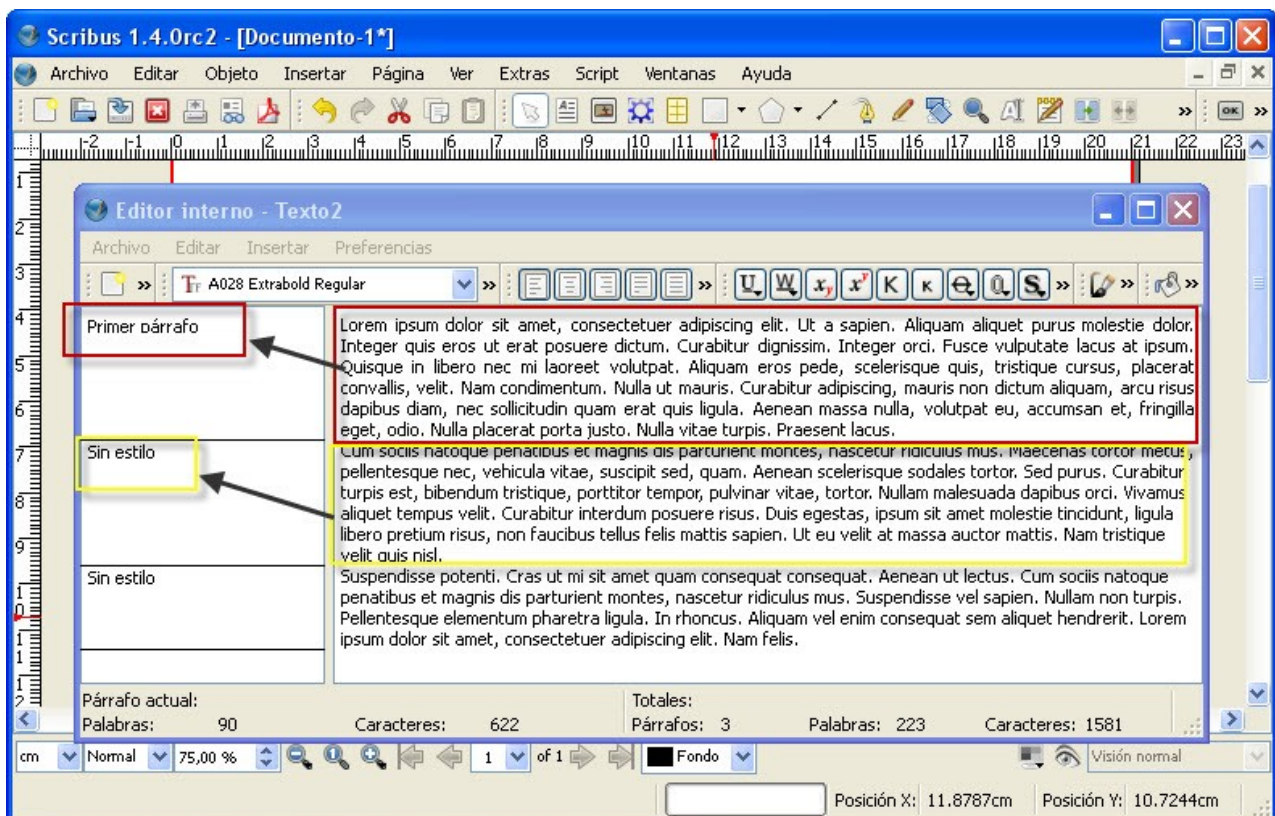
Scribus 1.4.0rc2 - [Documento-1*]

Archivo Editar Objeto Insertar Página Ver Extras Script Ventanas Ayuda

Editor interno - Texto2

Archivo Editar Insertar Preferencias

A028 Extrabold Regular

Primer párrafo

Lorem ipsum dolor sit amet, consectetuer adipiscing elit. Ut a sapien. Aliquam aliquet purus molestie dolor. Integer quis eros ut erat posuere dictum. Curabitur dignissim. Integer orci. Fusce vulputate lacus at ipsum. Quisque in libero nec mi laoreet volutpat. Aliquam eros pede, scelerisque quis, tristique cursus, placerat convallis, velit. Nam condimentum. Nulla ut mauris. Curabitur adipiscing, mauris non dictum aliquam, arcu risus dapibus diam, nec sollicitudin quam erat quis ligula. Aenean massa nulla, volutpat eu, accumsan et, fringilla eget, odio. Nulla placerat porta justo. Nulla vitae turpis. Praesent lacus.

Sin estilo

Cum sociis natoque penatibus et magnis dis parturient montes, nascetur ridiculus mus. Maecenas tortor metus, pellentesque nec, vehicula vitae, suscipit sed, quam. Aenean scelerisque sodales tortor. Sed purus. Curabitur turpis est, bibendum tristique, porttitor tempor, pulvinar vitae, tortor. Nullam malesuada dapibus orci. Vivamus aliquet tempus velit. Curabitur interdum posuere risus. Duis egestas, ipsum sit amet molestie tincidunt, ligula libero pretium risus, non faucibus tellus felis mattis sapien. Ut eu velit at massa auctor mattis. Nam tristique velit quis nisl.

Sin estilo

Suspendisse potenti. Cras ut mi sit amet quam consequat consequat. Aenean ut lectus. Cum sociis natoque penatibus et magnis dis parturient montes, nascetur ridiculus mus. Suspendisse vel sapien. Nullam non turpis. Pellentesque elementum pharetra ligula. In rhoncus. Aliquam vel enim consequat sem aliquet hendrerit. Lorem ipsum dolor sit amet, consectetuer adipiscing elit. Nam felis.

Párrafo actual:
Palabras: 90 Caracteres: 622
Totales:
Párrafos: 3 Palabras: 223 Caracteres: 1581

cm Normal 75,00 % 1 of 1 Fondo Visión normal

Posición X: 11.8787cm Posición Y: 10.7244cm